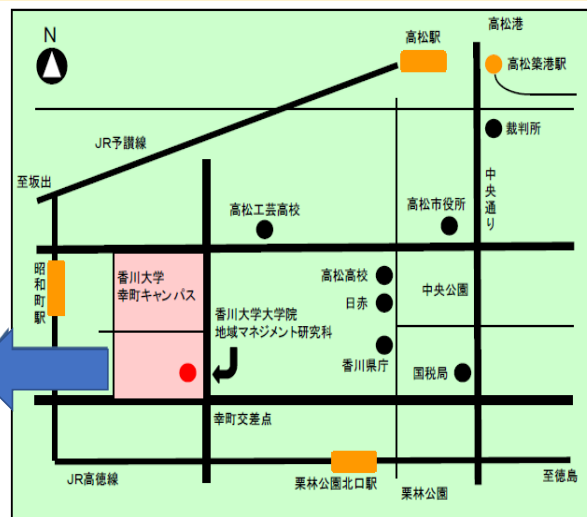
N

高松駅

高松港

高松築港駅

JR予讃線

裁判所

至坂出

中央通り

高松工芸高校

高松市役所

昭和町駅

香川大学
幸町キャンパス

高松高校

日赤

中央公園

香川大学大学院
地域マネジメント研究科

香川県庁

国税局

幸町交差点

JR高徳線

栗林公園北口駅

至徳島

栗林公園